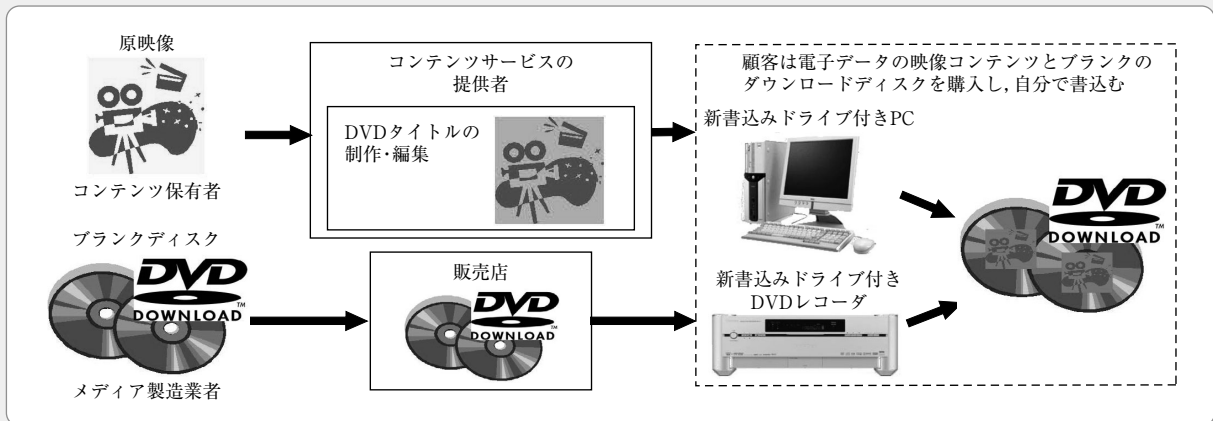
原映像

コンテンツ保有者

コンテンツサービスの提供者

DVDタイトルの制作・編集

顧客は電子データの映像コンテンツとブランクのダウンロードディスクを購入し,自分で書込む

新書込みドライブ付きPC

ブランクディスク

DVD DOWNLOAD ™

メディア製造業者

販売店

DVD DOWNLOAD ™

新書込みドライブ付きDVDレコーダ

DVD DOWNLOAD ™